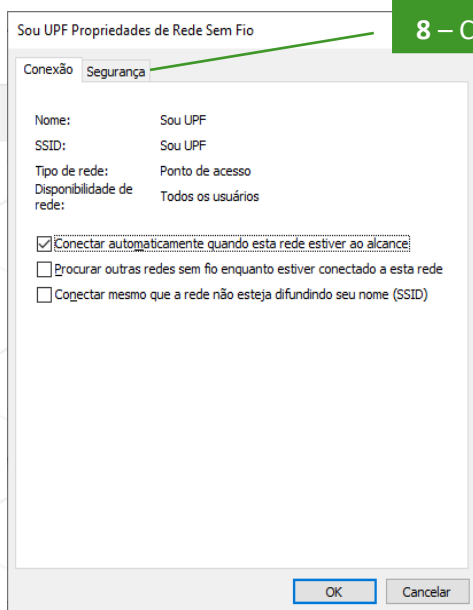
Sou UPF Propriedades de Rede Sem Fio

8 – C

Conexão Segurança

| Nome: | Sou UPF |
|---|---|
| SSID: | Sou UPF |
| Tipo de rede: | Ponto de acesso |
| Disponibilidade de rede: | Todos os usuários |

☑ Conectar automaticamente quando esta rede estiver ao alcance
☐ Procurar outras redes sem fio enquanto estiver conectado a esta rede
☐ Conectar mesmo que a rede não esteja difundindo seu nome (SSID)

OK Cancelar